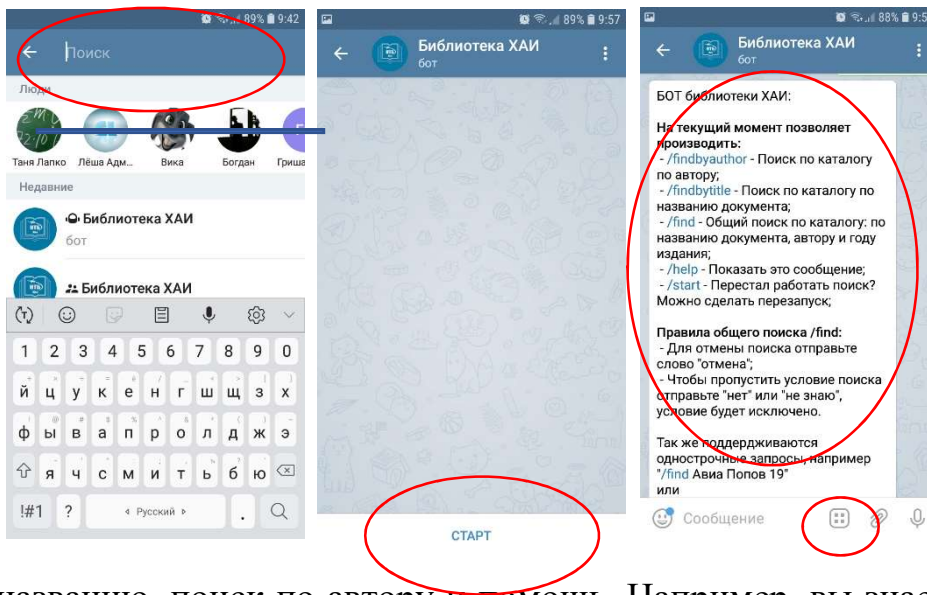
89% 9:42

Поиск

Люди

Таня Лапко Лёша Адм... Вика Богдан Гриша

Недавние

Библиотека ХАИ
бот

Библиотека ХАИ

1 2 3 4 5 6 7 8 9 0

й ц у к е н г ш щ з х

ф ы в а п р о л д ж э

я ч с м и т ь б ю

!#1 ? Русский .

89% 9:57

Библиотека ХАИ
бот

СТАРТ

88% 9:5

Библиотека ХАИ
бот

БОТ библиотеки ХАИ:

На текущий момент позволяет производить:
- /findbyauthor - Поиск по каталогу по автору;
- /findbytitle - Поиск по каталогу по названию документа;
- /find - Общий поиск по каталогу: по названию документа, автору и году издания;
- /help - Показать это сообщение;
- /start - Перестал работать поиск? Можно сделать перезапуск;

Правила общего поиска /find:
- Для отмены поиска отправьте слово "отмена";
- Чтобы пропустить условие поиска отправьте "нет" или "не знаю", условие будет исключено.

Так же поддерживаются однострочные запросы, например "/find Авиа Попов 19"
или

Сообщение

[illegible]